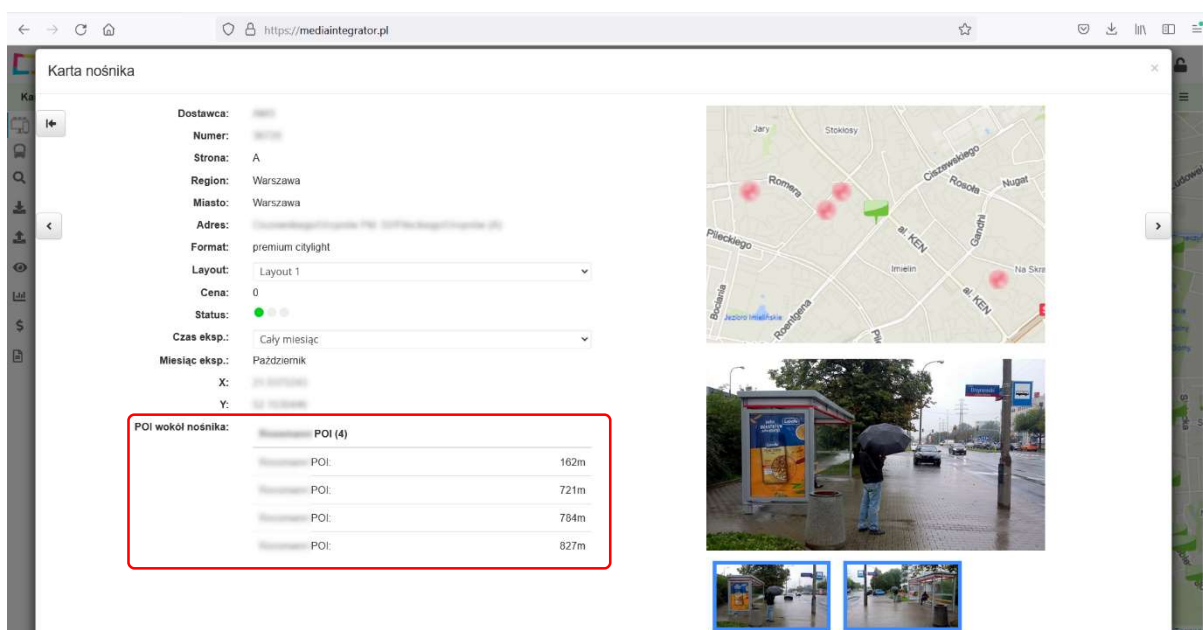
https://mediaintegrator.pl

Karta nośnika

Dostawca: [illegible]
Numer: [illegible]
Strona: A
Region: Warszawa
Miasto: Warszawa
Adres: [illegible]
Format: premium citylight
Layout: Layout 1
Cena: 0
Status:
Czas eksp.: Cały miesiąc
Miesiąc eksp.: Październik
X: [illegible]
Y: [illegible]
POI wokół nośnika: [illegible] POI (4)

| | |
|---|---|
| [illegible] POI: | 162m |
| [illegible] POI: | 721m |
| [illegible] POI: | 784m |
| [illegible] POI: | 827m |

Jary
Stokłosy
Romera
Ciszewskiego
Rosoła
Nugat
Pileckiego
al. KEN
Gandhi
Imielin
Na Skr
Bociania
Jezioro Imielińskie
Roentgena
al. KEN